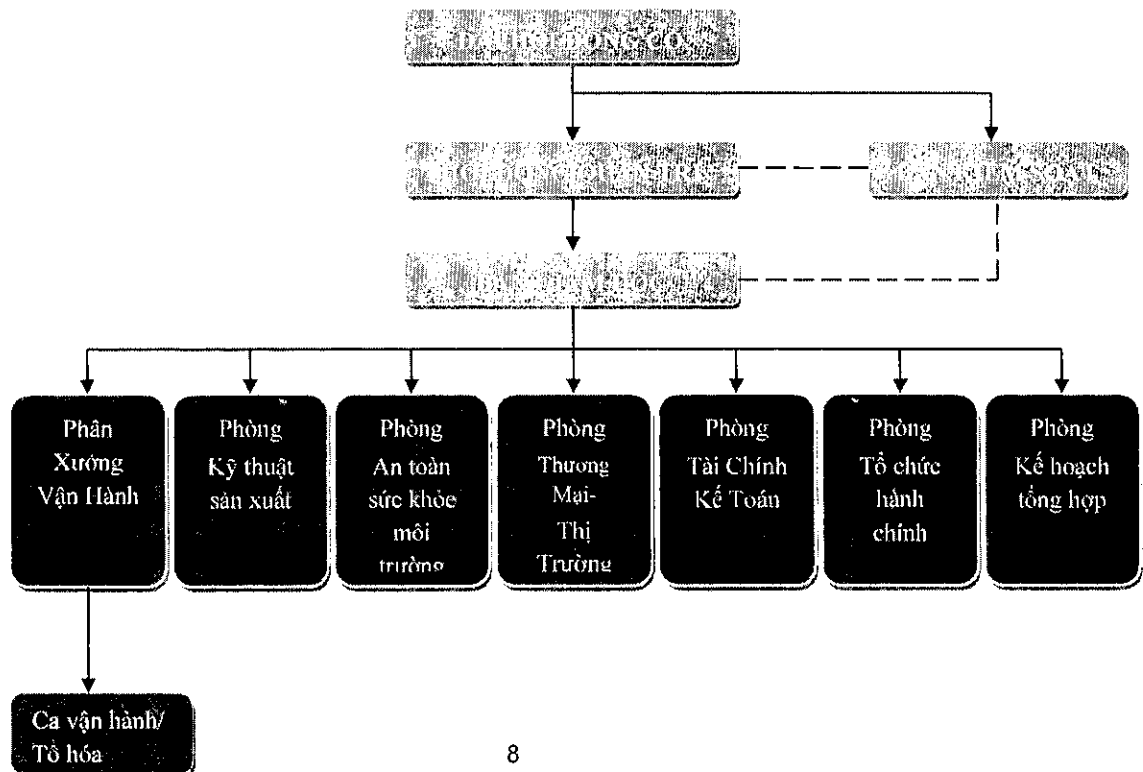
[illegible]

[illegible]

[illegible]

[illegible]

Phân Xưởng Vận Hành

Phòng Kỹ thuật sản xuất

Phòng An toàn sức khỏe môi trường

Phòng Thương Mại- Thị Trường

Phòng Tài Chính Kế Toán

Phòng Tổ chức hành chính

Phòng Kế hoạch tổng hợp

Ca vận hành/ Tổ hóa

8